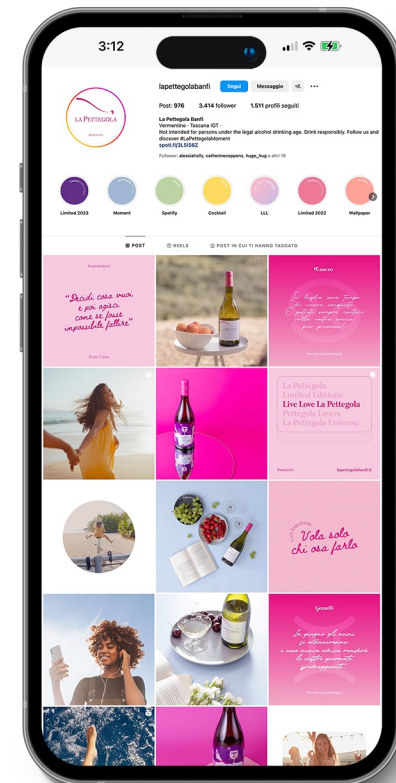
3:12

lapettegolabanfi Segui Messaggio

LA PETTEGOLA BANFI

Post: 976 3.414 follower 1.511 profili seguiti

La Pettegola Banfi
Vermentino - Toscana IGT -
Not intended for persons under the legal alcohol drinking age. Drink responsibly. Follow us and discover #LaPettegolaMoment
spoti.fi/3L5IS6Z

Follower: alessiaholly, catherinecoppens, huge_hug e altri 10

Limited 2023 Moment Spotify Cocktail LLL Limited 2022 Wallpaper

POST REELS POST IN CUI TI HANNO TAGGATO

"Decidi cosa vuoi e poi agisci come se fosse impossibile fallire"
Brian Tracy

Cancro

La Pettegola
Limited Edition
Live Love La Pettegola
Pettegola Lovers
La Pettegola Universe

lapettegolabanfi.it

Vola solo chi osa farlo

Gemelli